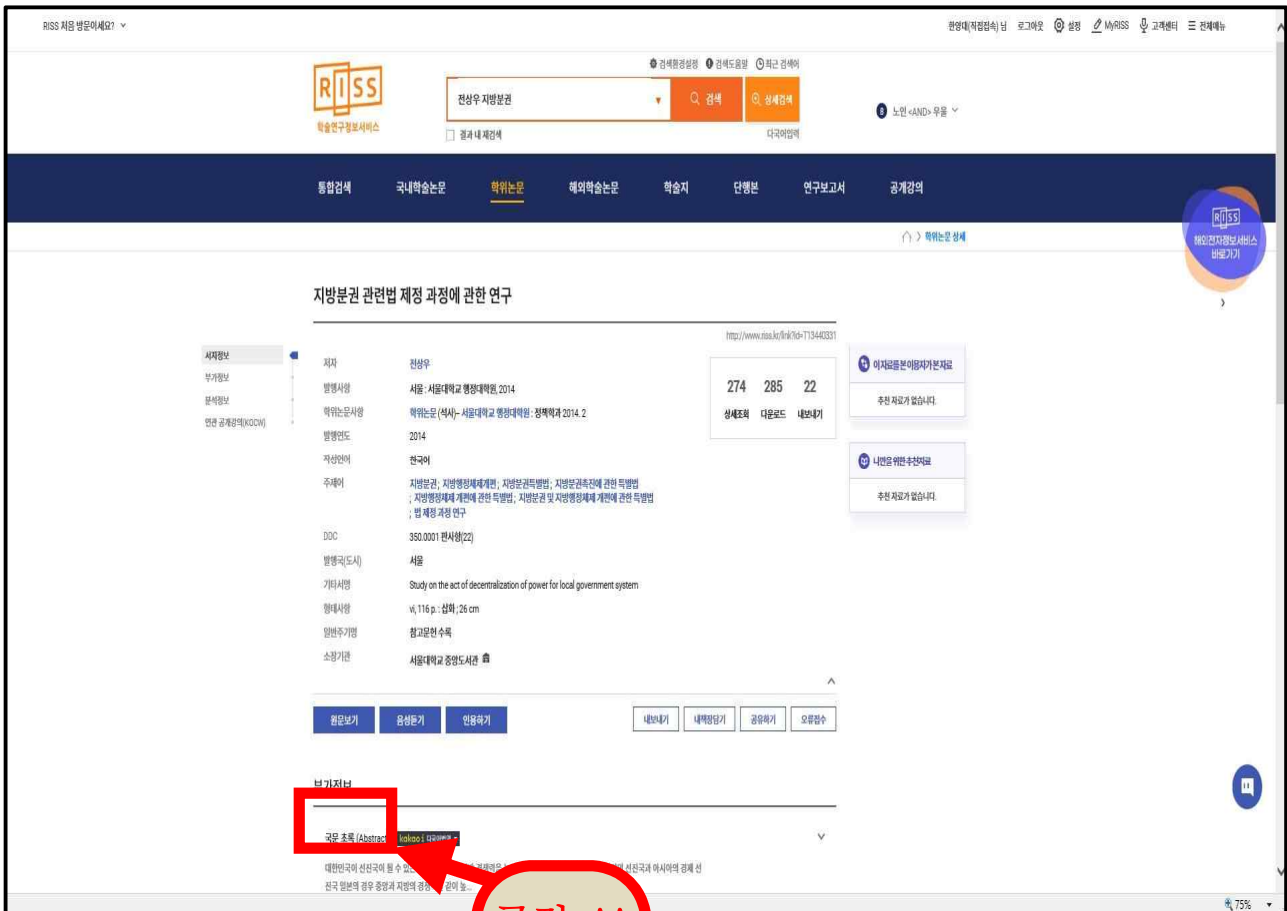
RISS 처음 방문이세요? ⌄

한양대(직접접속) 님 로그아웃 설정 MyRISS 고객센터 전체메뉴

RISS 학술연구정보서비스

검색환경설정 검색도움말 최근 검색어

전상우 지방분권

검색 상세검색

결과 내 재검색

다국어입력

노인 <AND> 우울

통합검색 국내학술논문 학위논문 해외학술논문 학술지 단행본 연구보고서 공개강의

RISS 해외전자정보서비스 바로가기

학위논문 상세

지방분권 관련법 제정 과정에 관한 연구

http://www.riss.kr/link?id=T13440331

서지정보
부가정보
분석정보
연관 공개강의(KOCW)

| | |
|---|---|
| 저자 | 전상우 |
| 발행사항 | 서울 : 서울대학교 행정대학원, 2014 |
| 학위논문사항 | 학위논문 (석사)-- 서울대학교 행정대학원 : 정책학과 2014. 2 |
| 발행연도 | 2014 |
| 작성언어 | 한국어 |
| 주제어 | 지방분권 ; 지방행정체제개편 ; 지방분권특별법 ; 지방분권촉진에 관한 특별법 ; 지방행정체제 개편에 관한 특별법 ; 지방분권 및 지방행정체제 개편에 관한 특별법 ; 법 제정 과정 연구 |
| DDC | 350.0001 판사항(22) |
| 발행국(도시) | 서울 |
| 기타서명 | Study on the act of decentralization of power for local government system |
| 형태사항 | vi, 116 p. : 삽화 ; 26 cm |
| 일반주기명 | 참고문헌 수록 |
| 소장기관 | 서울대학교 중앙도서관 |

274 상세조회 285 다운로드 22 내보내기

이 자료를 본 이용자가 본 자료
추천 자료가 없습니다.

나만을 위한 추천자료
추천 자료가 없습니다.

원문보기 음성듣기 인용하기

내보내기 내책장담기 공유하기 오류접수

부가정보

국문 초록 (Abstract) kakao i 다국어번역

대한민국이 선진국이 될 수 있는 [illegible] 선진국과 아시아의 경제 선진국 일본의 경우 중앙과 지방의 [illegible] 같이 높...

클릭 시

75%